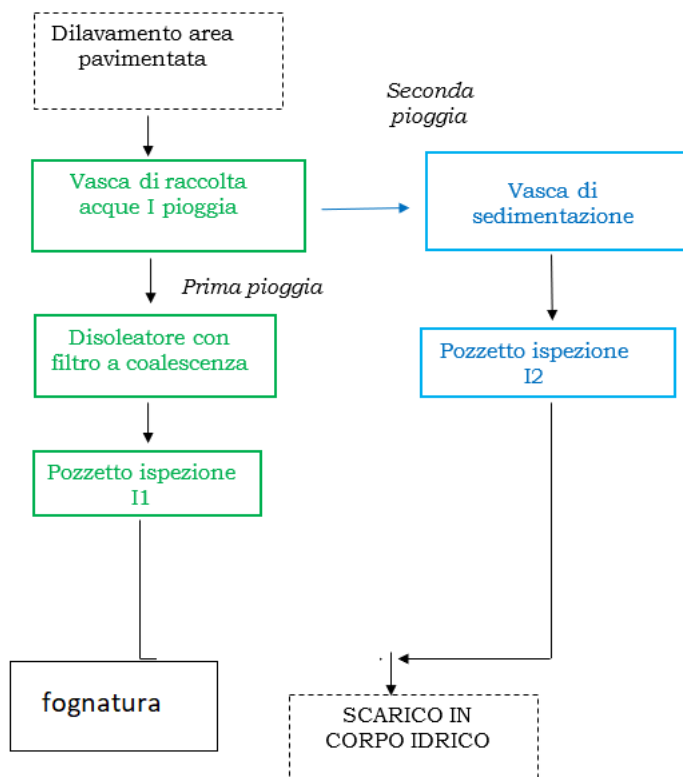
Dilavamento area pavimentata

Seconda pioggia

Vasca di raccolta acque I pioggia

Vasca di sedimentazione

Prima pioggia

Disoleatore con filtro a coalescenza

Pozzetto ispezione I2

Pozzetto ispezione I1

fognatura

SCARICO IN CORPO IDRICO